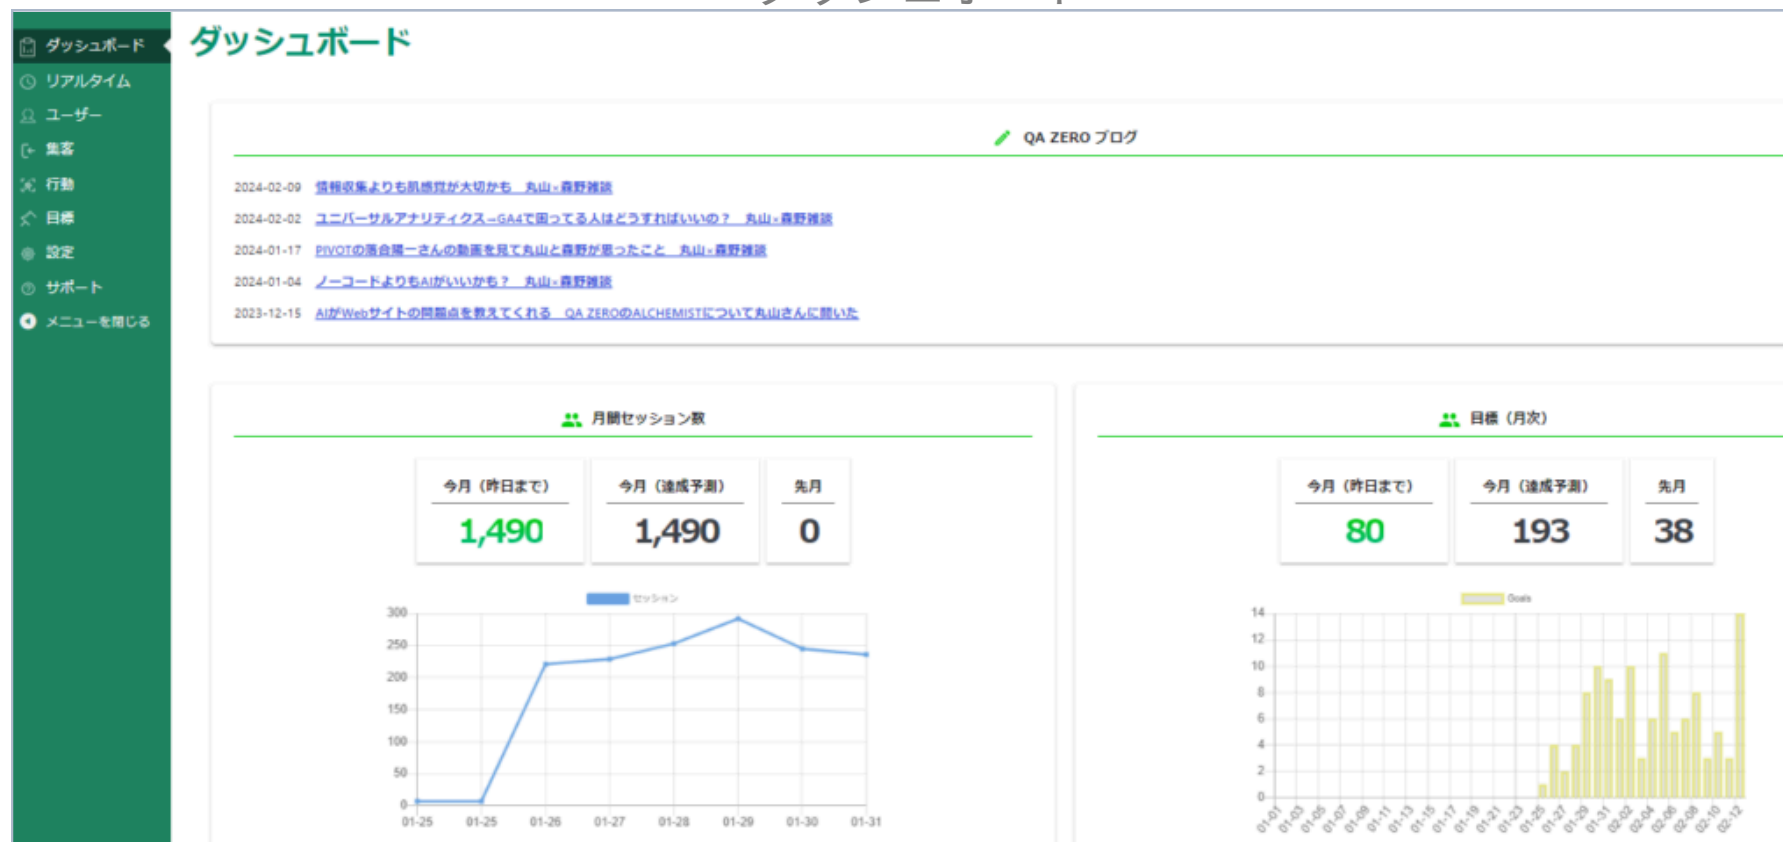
ダッシュボード
リアルタイム
ユーザー
集客
行動
目標
設定
サポート
メニューを閉じる

ダッシュボード

QA ZERO ブログ

2024-02-09 情報収集よりも肌感覚が大切かも　丸山×森野雑談
2024-02-02 ユニバーサルアナリティクス→GA4で困ってる人はどうすればいいの？　丸山×森野雑談
2024-01-17 PIVOTの落合陽一さんの動画を見て丸山と森野が思ったこと　丸山×森野雑談
2024-01-04 ノーコードよりもAIがいいかも？　丸山×森野雑談
2023-12-15 AIがWebサイトの問題点を教えてくれる　QA ZEROのALCHEMISTについて丸山さんに聞いた

月間セッション数

| 今月（昨日まで） | 今月（達成予測） | 先月 |
|---|---|---|
| 1,490 | 1,490 | 0 |

セッション
300
250
200
150
100
50
0
01-25 01-25 01-26 01-27 01-28 01-29 01-30 01-31

目標（月次）

| 今月（昨日まで） | 今月（達成予測） | 先月 |
|---|---|---|
| 80 | 193 | 38 |

Goals
14
12
10
8
6
4
2
0
01-01 01-03 01-05 01-07 01-09 01-11 01-13 01-15 01-17 01-19 01-21 01-23 01-25 01-27 01-29 01-31 02-02 02-04 02-06 02-08 02-10 02-12